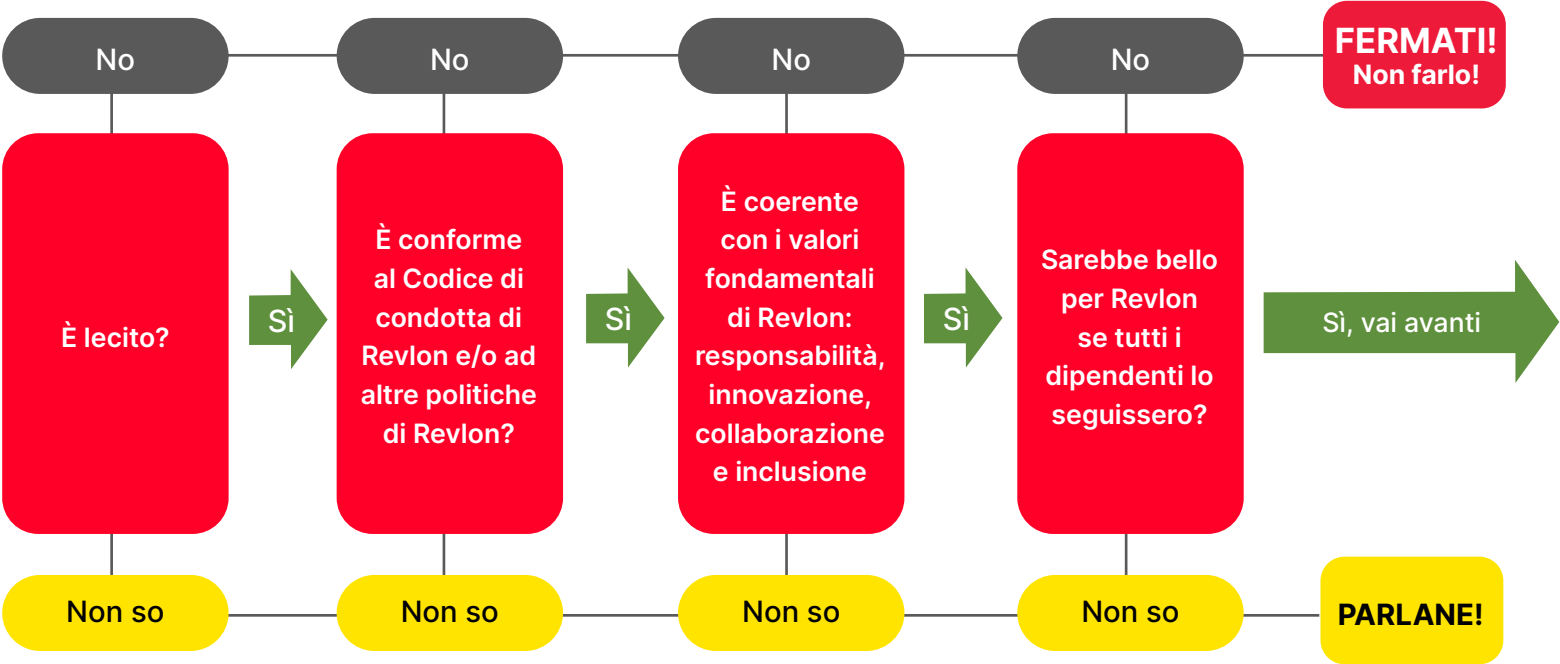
No

No

No

No

FERMATI!
Non farlo!

È lecito?

Sì

È conforme al Codice di condotta di Revlon e/o ad altre politiche di Revlon?

Sì

È coerente con i valori fondamentali di Revlon: responsabilità, innovazione, collaborazione e inclusione

Sì

Sarebbe bello per Revlon se tutti i dipendenti lo seguissero?

Sì, vai avanti

Non so

Non so

Non so

Non so

PARLANE!